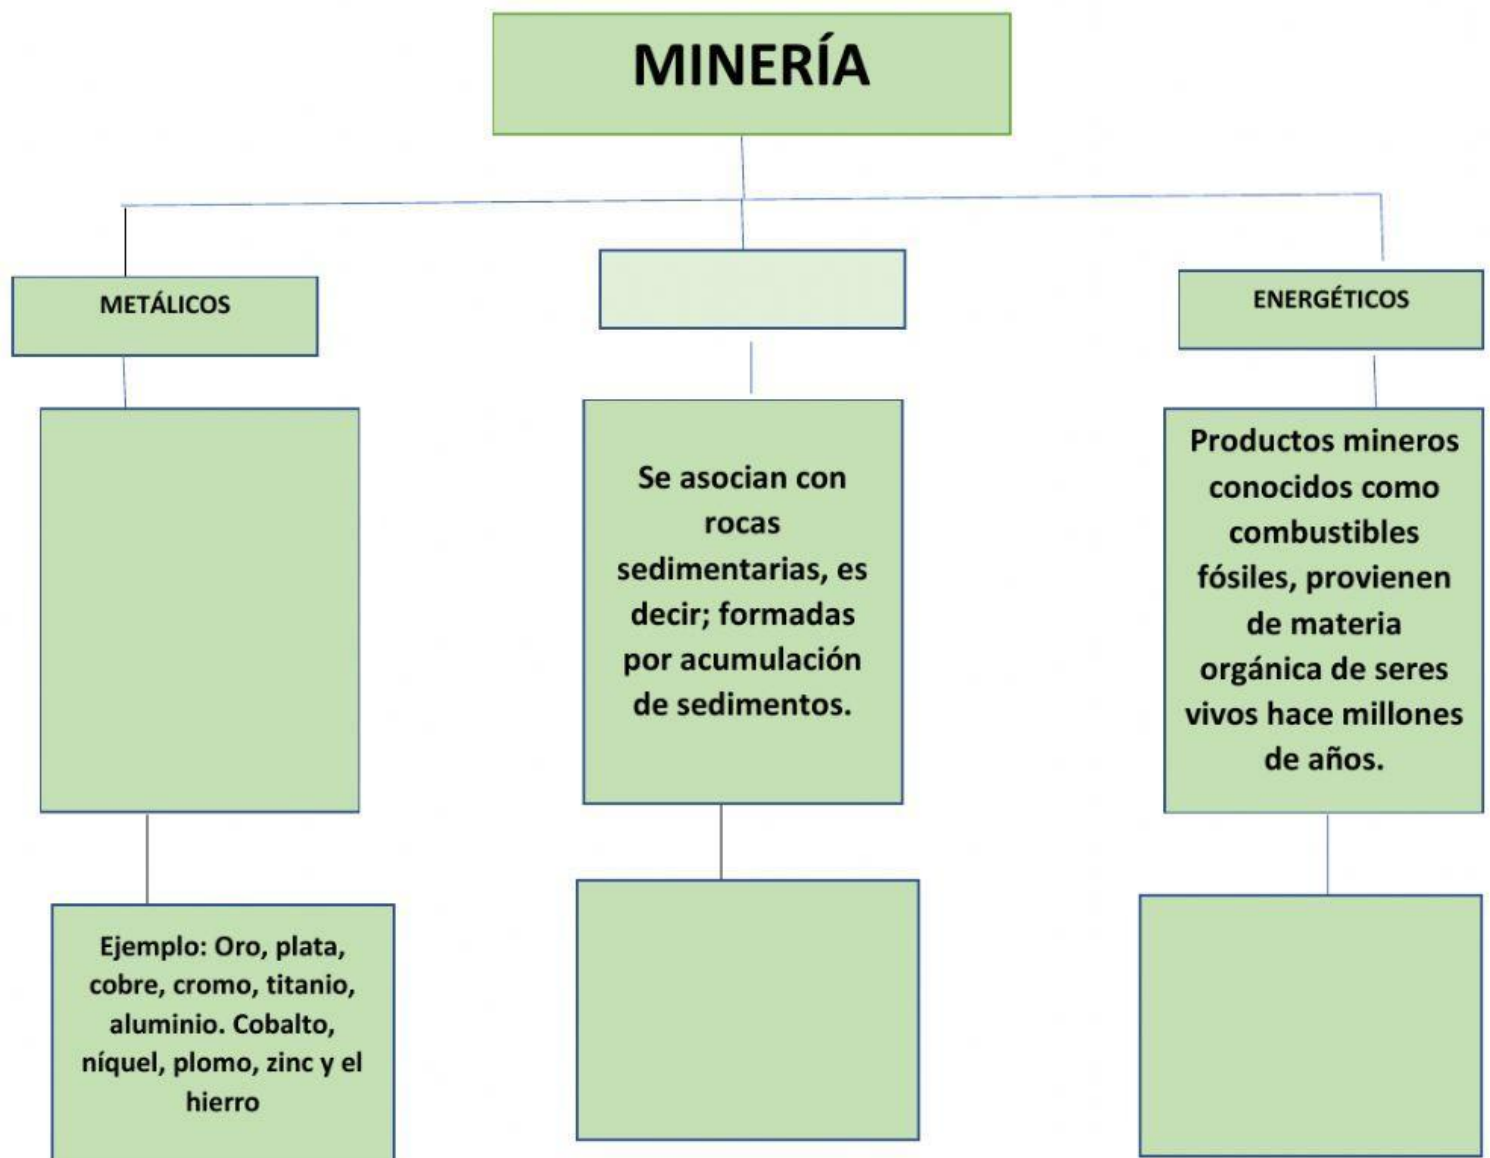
MINERÍA

METÁLICOS

ENERGÉTICOS

Se asocian con rocas sedimentarias, es decir; formadas por acumulación de sedimentos.

Productos mineros conocidos como combustibles fósiles, provienen de materia orgánica de seres vivos hace millones de años.

Ejemplo: Oro, plata, cobre, cromo, titanio, aluminio. Cobalto, níquel, plomo, zinc y el hierro